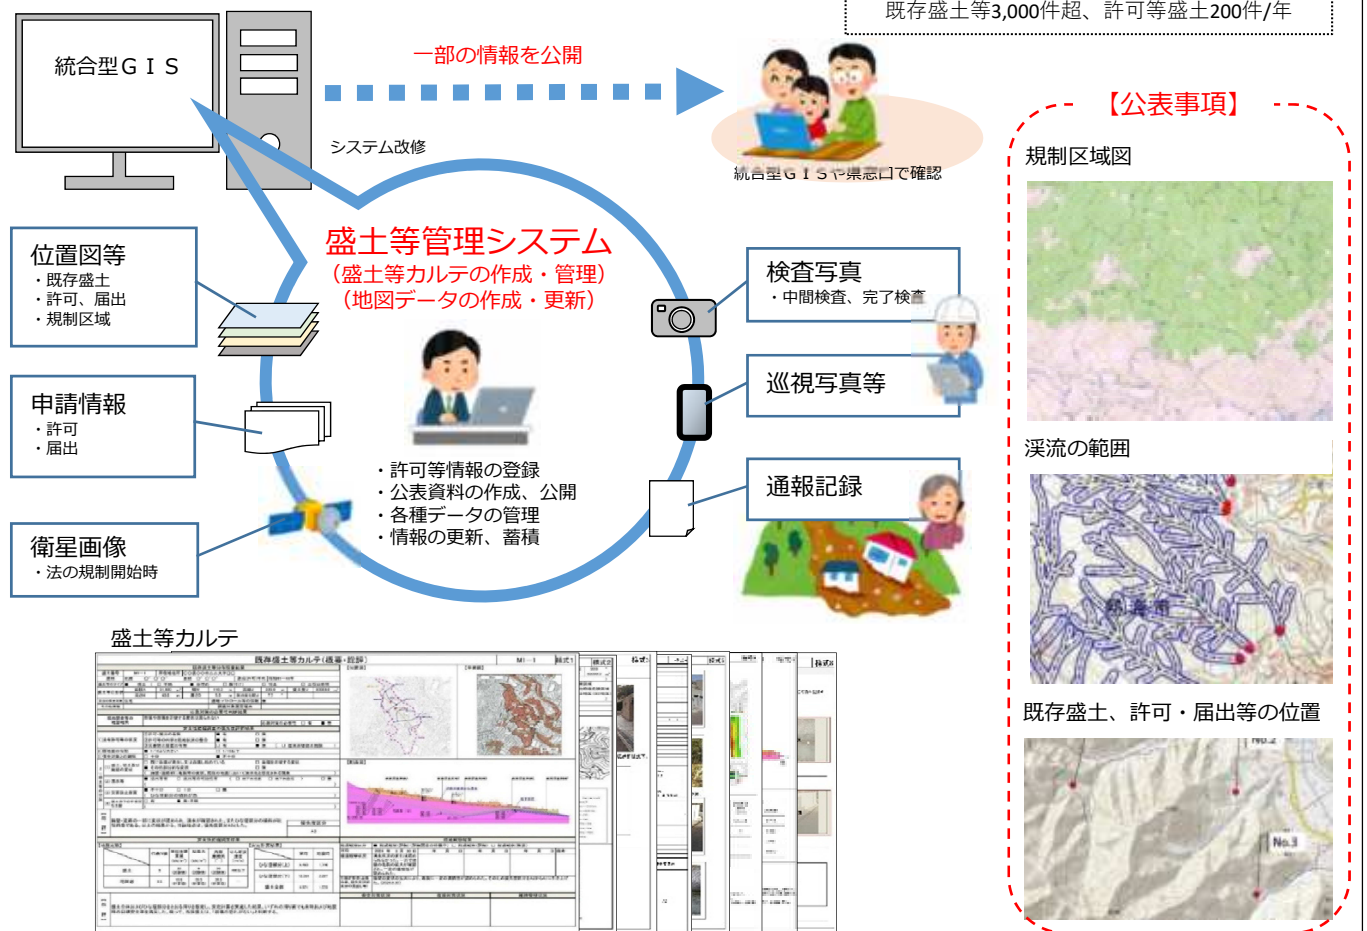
既存盛土等3,000件超、許可等盛土200件/年

統合型ＧＩＳ

一部の情報を公開

システム改修

統合型ＧＩＳや県窓口で確認

【公表事項】

規制区域図

渓流の範囲

既存盛土、許可・届出等の位置

盛土等管理システム
（盛土等カルテの作成・管理）
（地図データの作成・更新）

位置図等
・既存盛土
・許可、届出
・規制区域

申請情報
・許可
・届出

衛星画像
・法の規制開始時

検査写真
・中間検査、完了検査

巡視写真等

通報記録

・許可等情報の登録
・公表資料の作成、公開
・各種データの管理
・情報の更新、蓄積

盛土等カルテ

既存盛土等カルテ（盛土・谷埋）

No.3